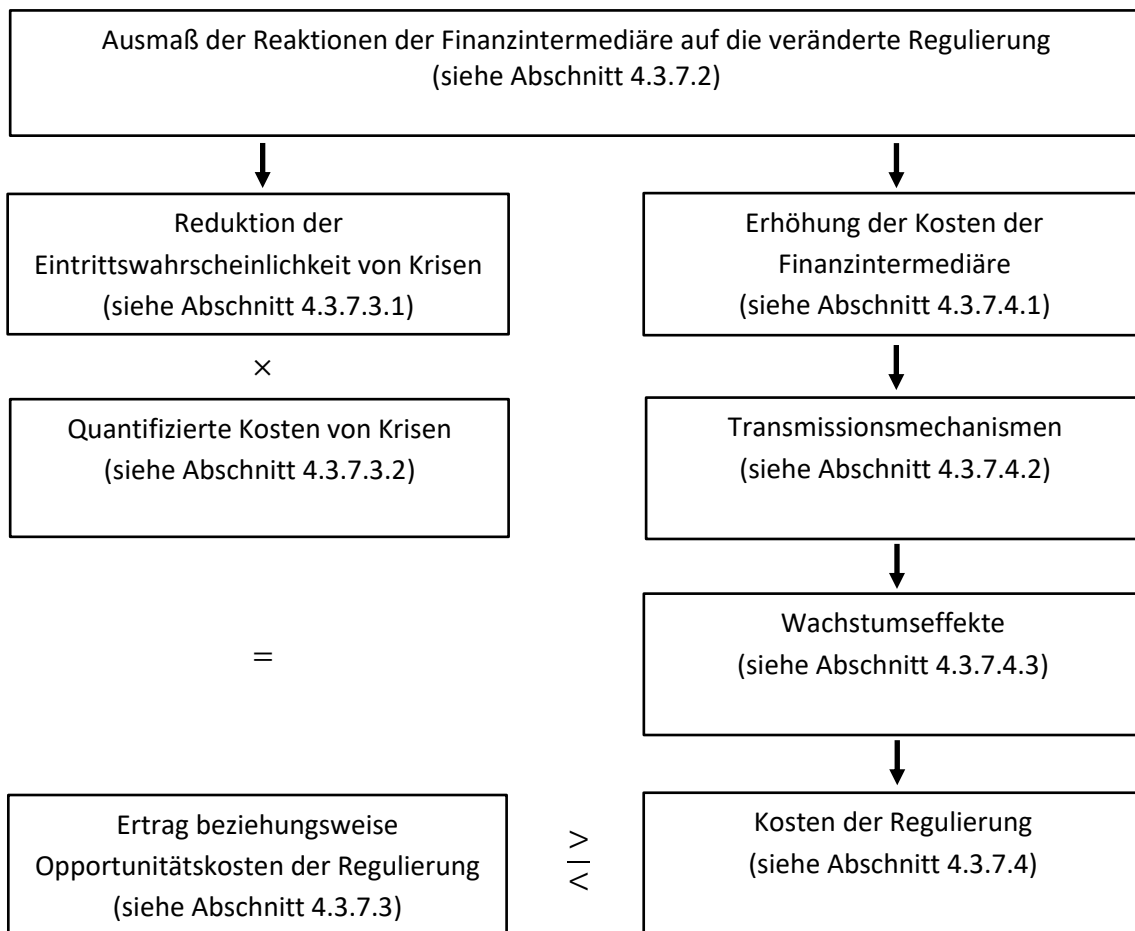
Ausmaß der Reaktionen der Finanzintermediäre auf die veränderte Regulierung (siehe Abschnitt 4.3.7.2)

Reduktion der Eintrittswahrscheinlichkeit von Krisen (siehe Abschnitt 4.3.7.3.1)

×

Quantifizierte Kosten von Krisen (siehe Abschnitt 4.3.7.3.2)

=

Ertrag beziehungsweise Opportunitätskosten der Regulierung (siehe Abschnitt 4.3.7.3)

$\geq$
$<$

Erhöhung der Kosten der Finanzintermediäre (siehe Abschnitt 4.3.7.4.1)

Transmissionsmechanismen (siehe Abschnitt 4.3.7.4.2)

Wachstumseffekte (siehe Abschnitt 4.3.7.4.3)

Kosten der Regulierung (siehe Abschnitt 4.3.7.4)